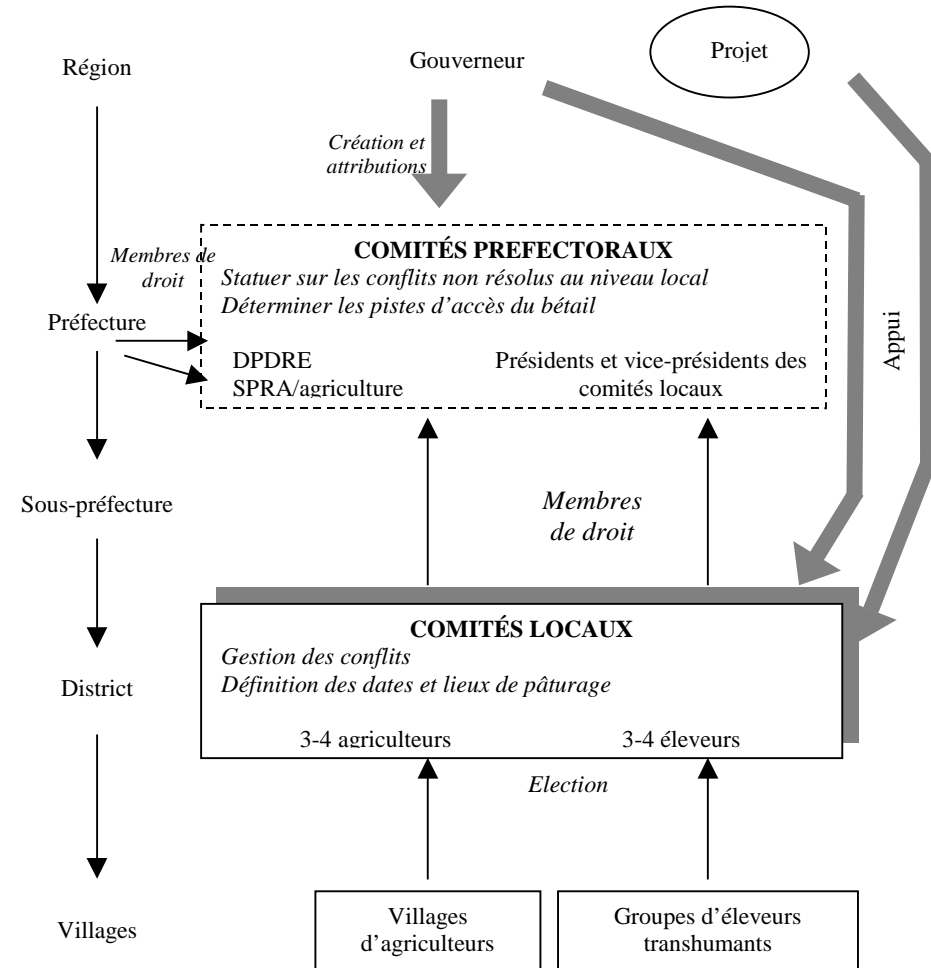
Région

Gouverneur

Projet

Création et attributions

Membres de droit

COMITÉS PREFECTORAUX
Statuer sur les conflits non résolus au niveau local
Déterminer les pistes d'accès du bétail

Préfecture

DPDRE
SPRA/agriculture

Présidents et vice-présidents des comités locaux

Appui

Sous-préfecture

Membres de droit

COMITÉS LOCAUX
Gestion des conflits
Définition des dates et lieux de pâturage

District

3-4 agriculteurs

3-4 éleveurs

Election

Villages

Villages d'agriculteurs

Groupes d'éleveurs transhumants